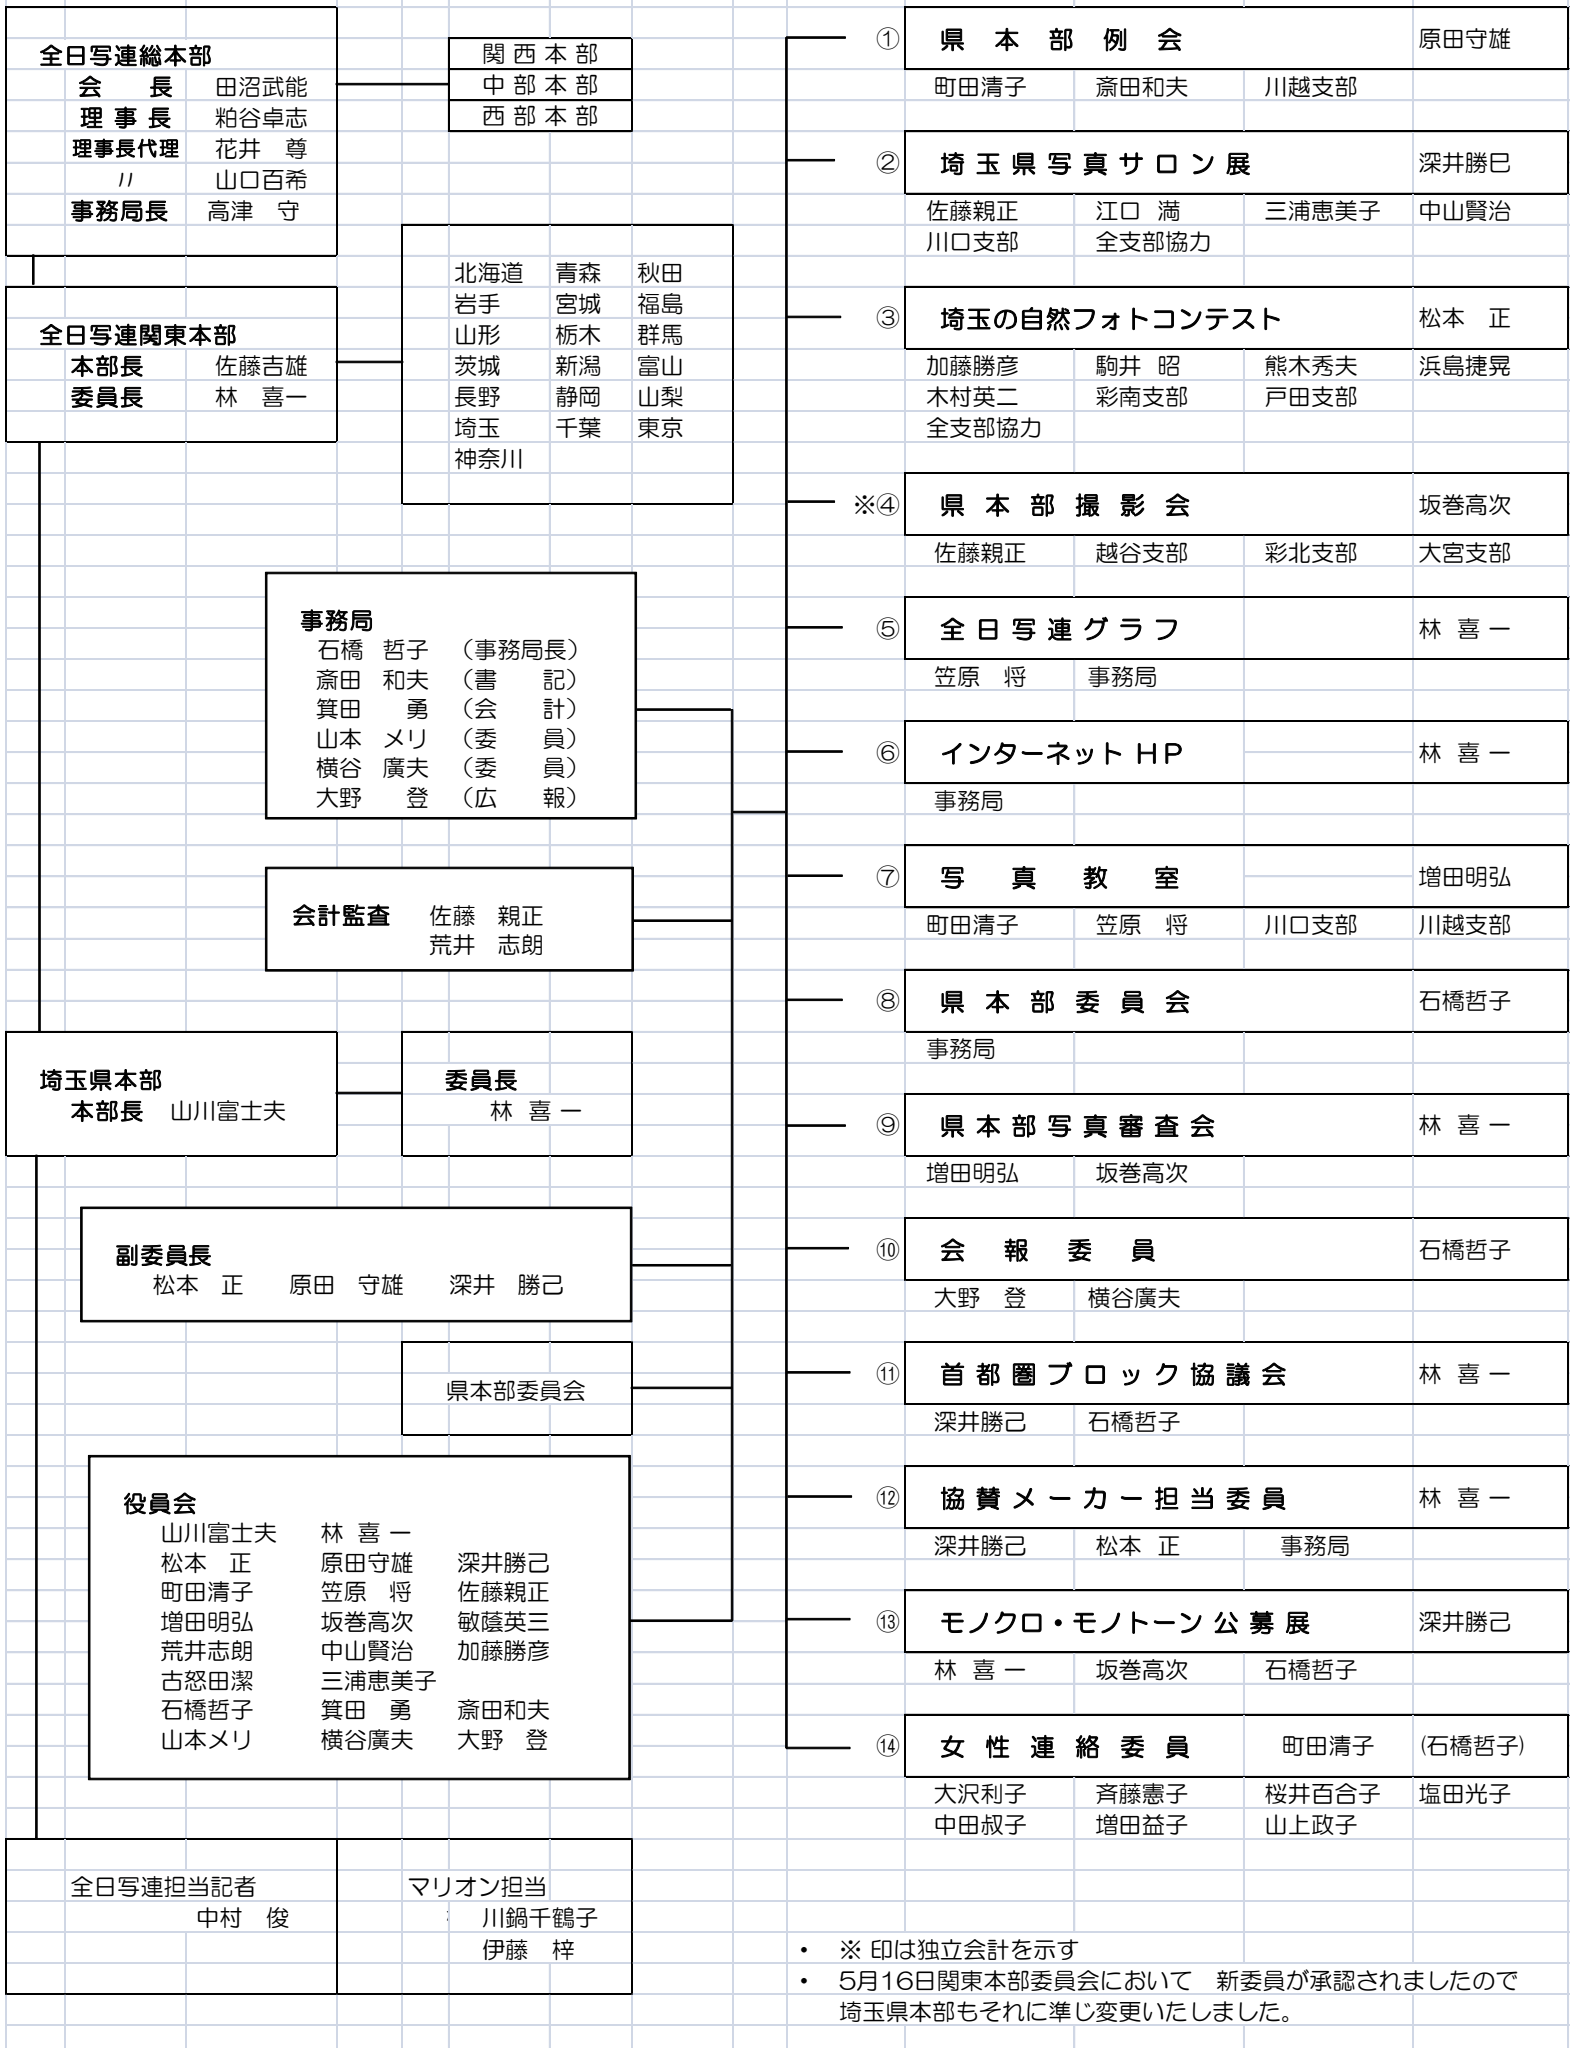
全日写連総本部
会長 田沼武能
理事長 粕谷卓志
理事長代理 花井 尊
〃 山口百希
事務局長 高津 守

関西本部
中部本部
西部本部

全日写連関東本部
本部長 佐藤吉雄
委員長 林 喜一

北海道 青森 秋田
岩手 宮城 福島
山形 栃木 群馬
茨城 新潟 富山
長野 静岡 山梨
埼玉 千葉 東京
神奈川

事務局
石橋 哲子 （事務局長）
斎田 和夫 （書 記）
箕田 勇 （会 計）
山本 メリ （委 員）
横谷 廣夫 （委 員）
大野 登 （広 報）

会計監査 佐藤 親正
荒井 志朗

埼玉県本部
本部長 山川富士夫

委員長
林 喜一

副委員長
松本 正 原田 守雄 深井 勝己

県本部委員会

役員会
山川富士夫 林 喜一
松本 正 原田守雄 深井勝己
町田清子 笠原 将 佐藤親正
増田明弘 坂巻高次 敏薩英三
荒井志朗 中山賢治 加藤勝彦
古怒田潔 三浦恵美子
石橋哲子 箕田 勇 斎田和夫
山本メリ 横谷廣夫 大野 登

全日写連担当記者
中村 俊

マリオン担当
川鍋千鶴子
伊藤 梓

① 県本部例会 原田守雄
町田清子 斎田和夫 川越支部

② 埼玉県写真サロン展 深井勝巳
佐藤親正 江口 満 三浦恵美子 中山賢治
川口支部 全支部協力

③ 埼玉の自然フォトコンテスト 松本 正
加藤勝彦 駒井 昭 熊木秀夫 浜島捷晃
木村英二 彩南支部 戸田支部
全支部協力

※④ 県本部撮影会 坂巻高次
佐藤親正 越谷支部 彩北支部 大宮支部

⑤ 全日写連グラフ 林 喜一
笠原 将 事務局

⑥ インターネットHP 林 喜一
事務局

⑦ 写真教室 増田明弘
町田清子 笠原 将 川口支部 川越支部

⑧ 県本部委員会 石橋哲子
事務局

⑨ 県本部写真審査会 林 喜一
増田明弘 坂巻高次

⑩ 会報委員 石橋哲子
大野 登 横谷廣夫

⑪ 首都圏ブロック協議会 林 喜一
深井勝己 石橋哲子

⑫ 協賛メーカー担当委員 林 喜一
深井勝己 松本 正 事務局

⑬ モノクロ・モノトーン公募展 深井勝己
林 喜一 坂巻高次 石橋哲子

⑭ 女性連絡委員 町田清子 (石橋哲子)
大沢利子 斉藤憲子 桜井百合子 塩田光子
中田淑子 増田益子 山上政子

• ※ 印は独立会計を示す
• 5月16日関東本部委員会において 新委員が承認されましたので埼玉県本部もそれに準じ変更いたしました。